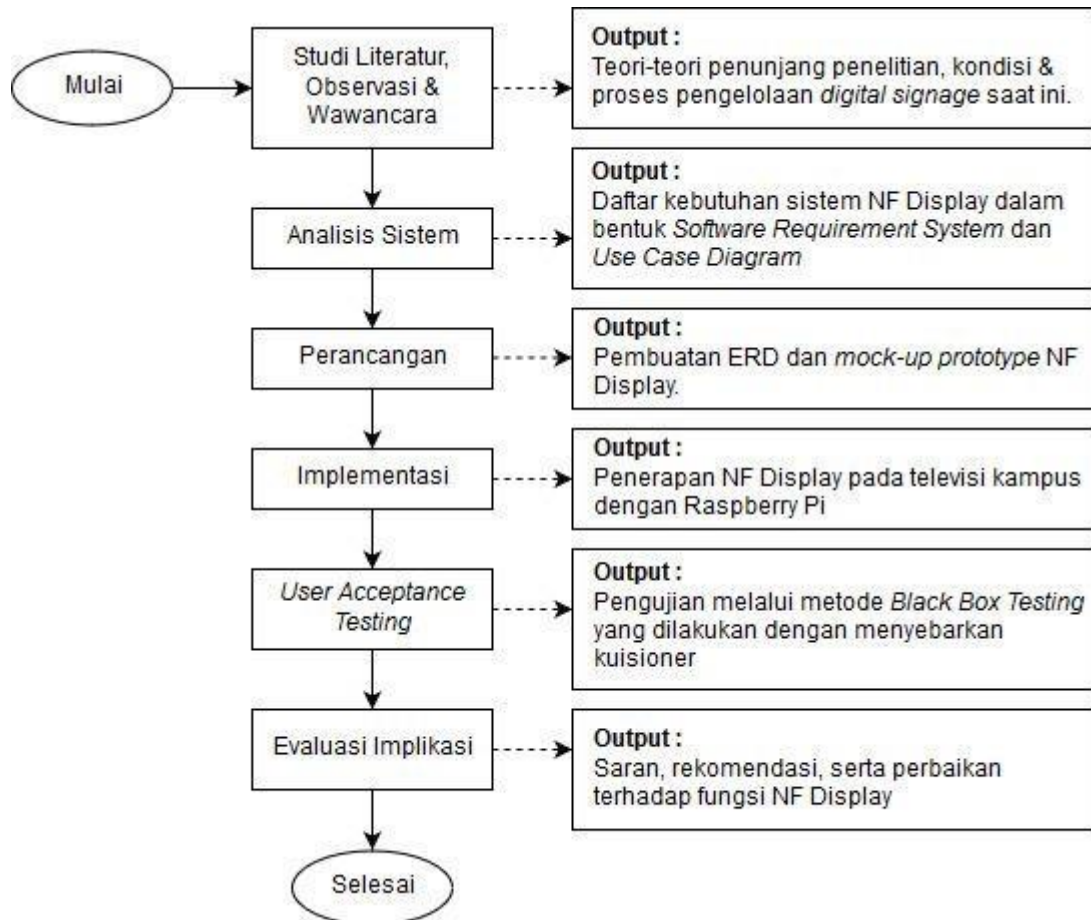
Mulai

Studi Literatur, Observasi & Wawancara

Output :
Teori-teori penunjang penelitian, kondisi & proses pengelolaan digital signage saat ini.

Analisis Sistem

Output :
Daftar kebutuhan sistem NF Display dalam bentuk Software Requirement System dan Use Case Diagram

Perancangan

Output :
Pembuatan ERD dan mock-up prototype NF Display.

Implementasi

Output :
Penerapan NF Display pada televisi kampus dengan Raspberry Pi

User Acceptance Testing

Output :
Pengujian melalui metode Black Box Testing yang dilakukan dengan menyebarkan kuisioner

Evaluasi Implikasi

Output :
Saran, rekomendasi, serta perbaikan terhadap fungsi NF Display

Selesai